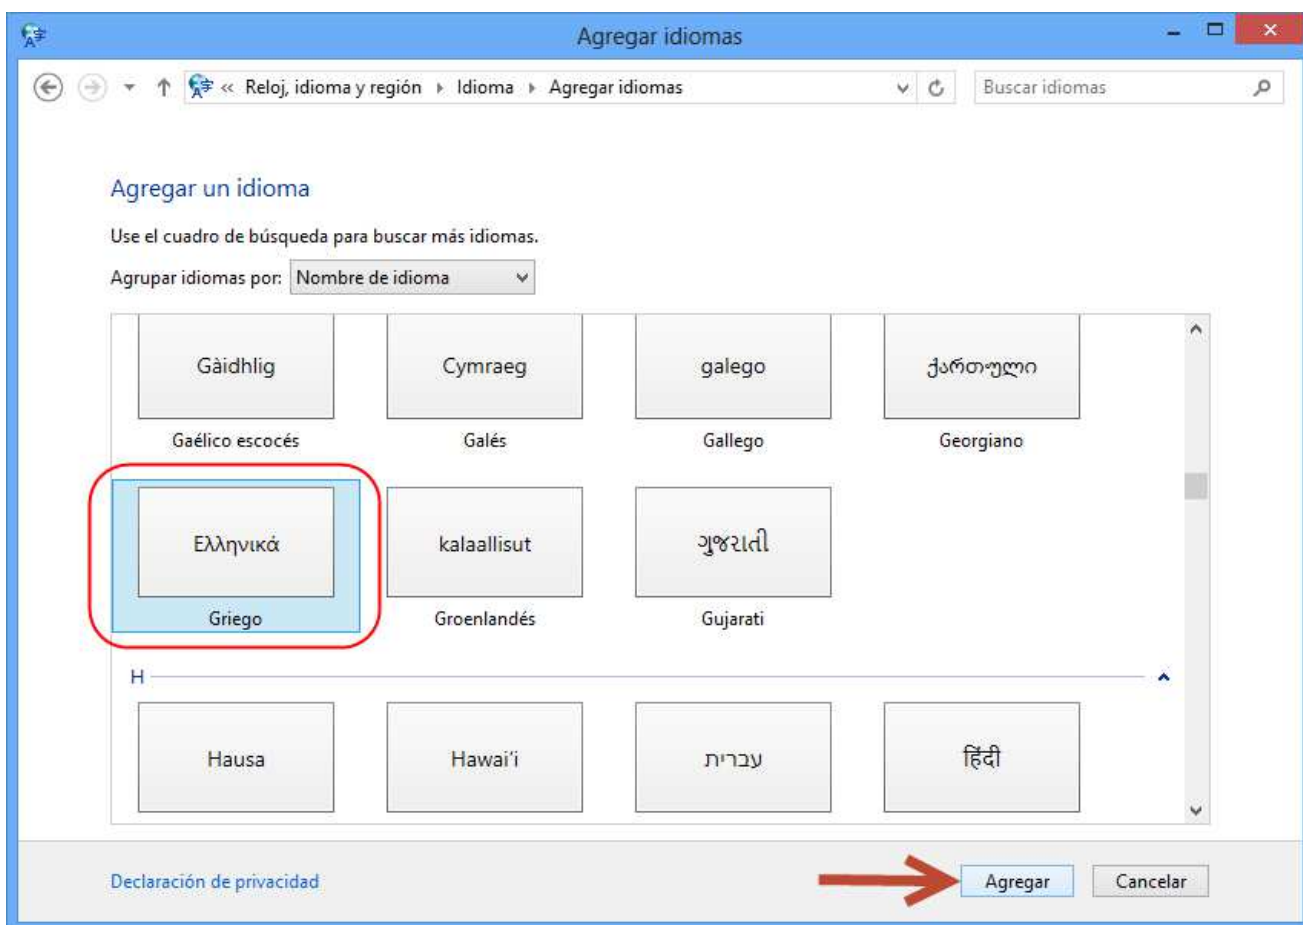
Agregar idiomas

« Reloj, idioma y región › Idioma › Agregar idiomas

Buscar idiomas

Agregar un idioma

Use el cuadro de búsqueda para buscar más idiomas.

Agrupar idiomas por: Nombre de idioma

Gàidhlig
Gaélico escocés

Cymraeg
Galés

galego
Gallego

ქართული
Georgiano

Ελληνικά
Griego

kalaallisut
Groenlandés

ગુજરાતી
Gujarati

H

Hausa

Hawaiʻi

עברית

हिंदी

Declaración de privacidad

Agregar

Cancelar